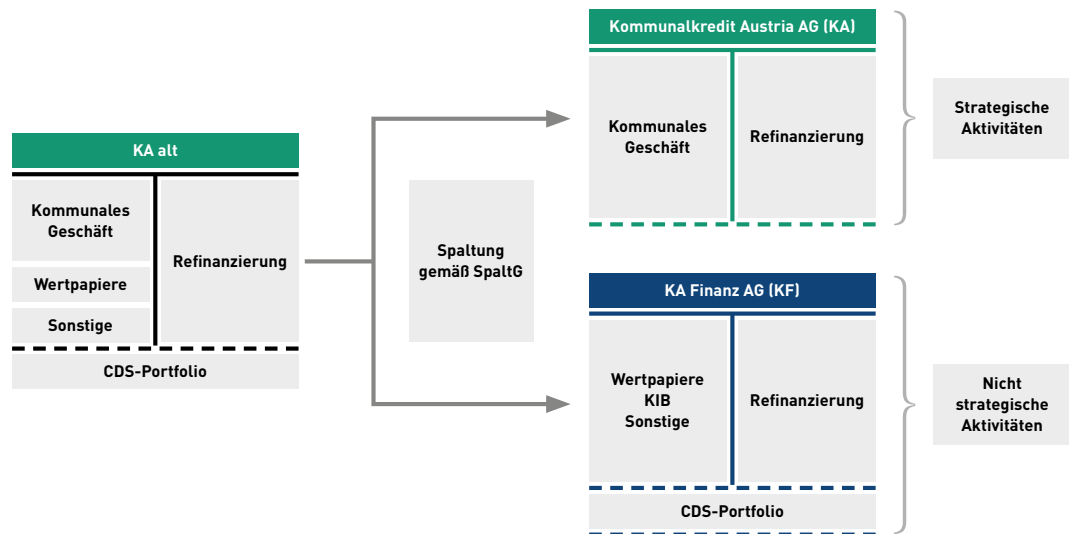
KA alt

Kommunales Geschäft

Wertpapiere

Sonstige

Refinanzierung

CDS-Portfolio

Spaltung gemäß SpaltG

Kommunalkredit Austria AG (KA)

Kommunales Geschäft

Refinanzierung

Strategische Aktivitäten

KA Finanz AG (KF)

Wertpapiere KIB Sonstige

Refinanzierung

CDS-Portfolio

Nicht strategische Aktivitäten